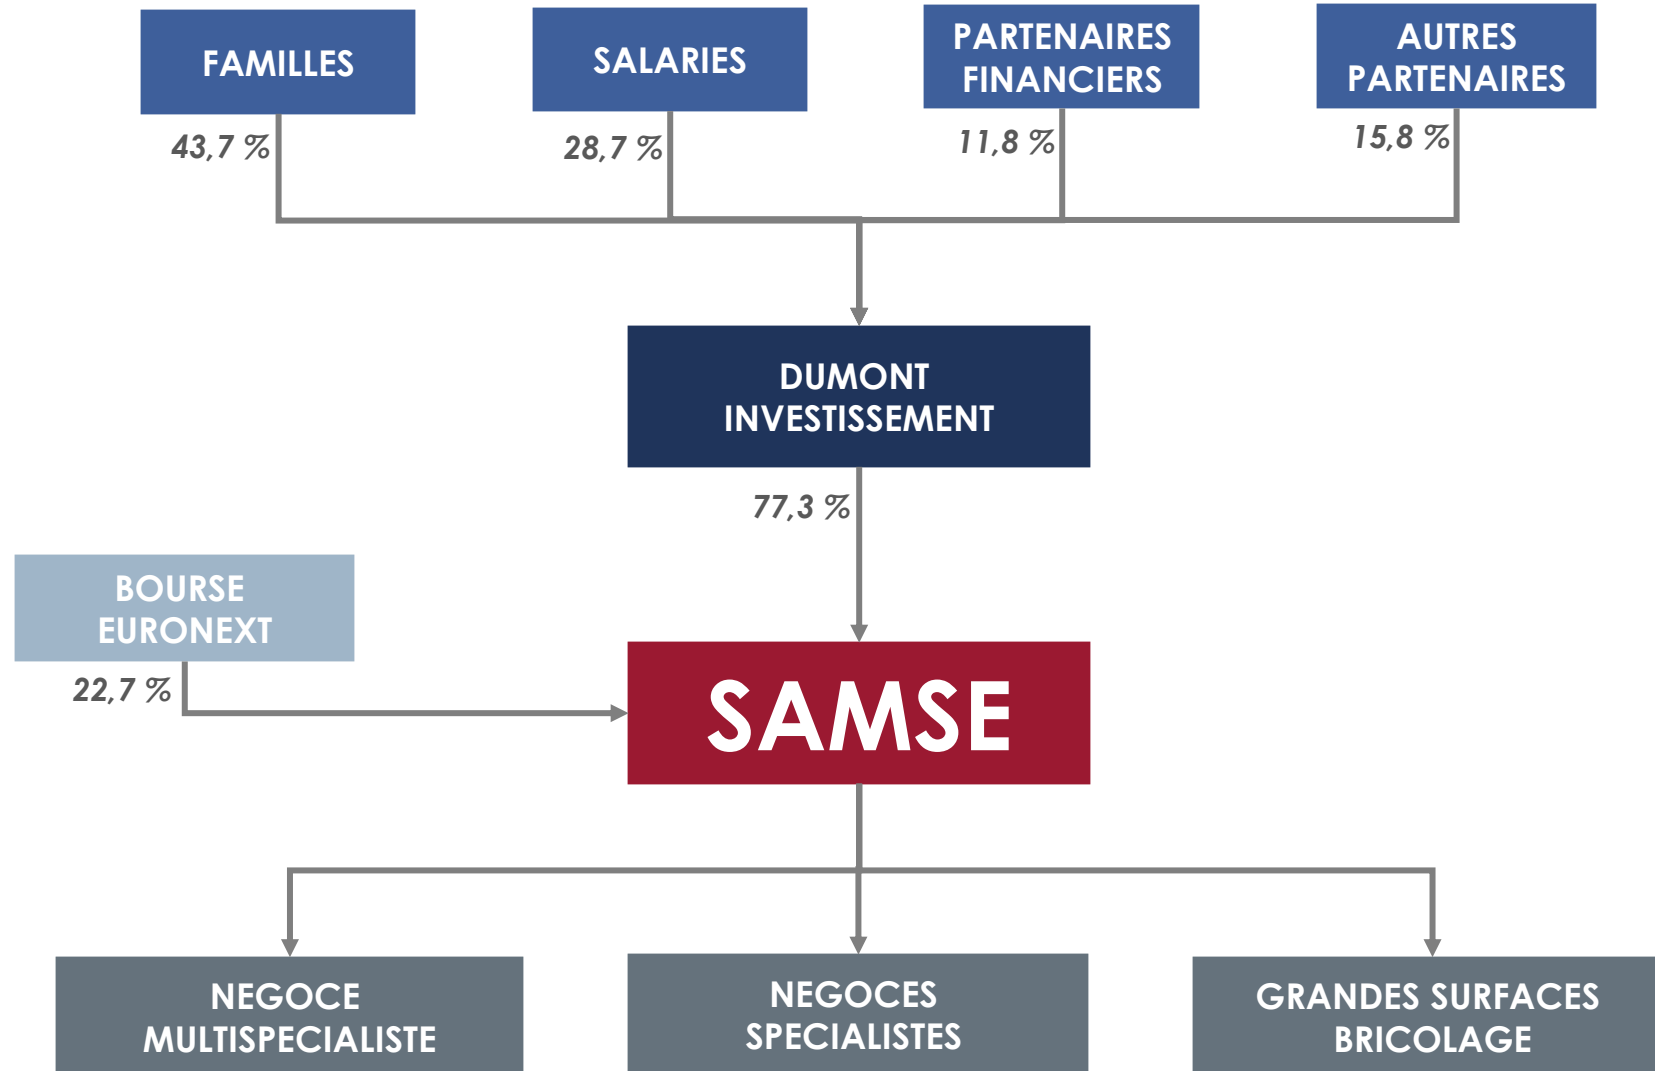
FAMILLES

43,7 %

SALARIES

28,7 %

PARTENAIRES FINANCIERS

11,8 %

AUTRES PARTENAIRES

15,8 %

DUMONT INVESTISSEMENT

77,3 %

BOURSE EURONEXT

22,7 %

SAMSE

NEGOCE MULTISPECIALISTE

NEGOCES SPECIALISTES

GRANDES SURFACES BRICOLAGE